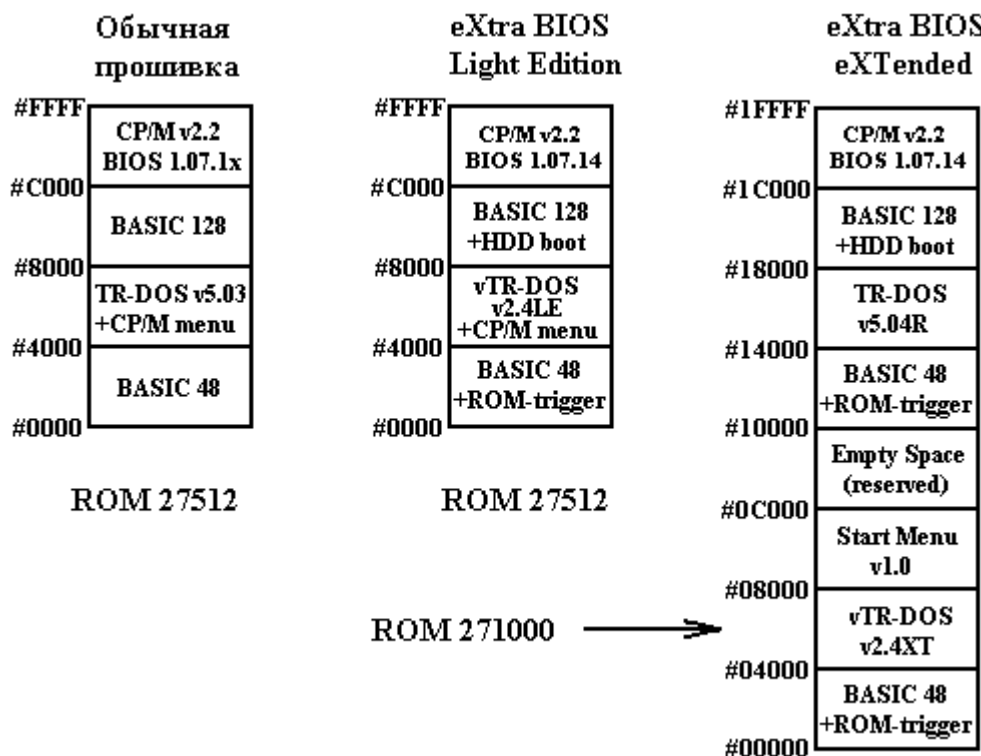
Обычная прошивка

#FFFF
CP/M v2.2 BIOS 1.07.1x
#C000
BASIC 128
#8000
TR-DOS v5.03 +CP/M menu
#4000
BASIC 48
#0000

ROM 27512

eXtra BIOS Light Edition

#FFFF
CP/M v2.2 BIOS 1.07.14
#C000
BASIC 128 +HDD boot
#8000
vTR-DOS v2.4LE +CP/M menu
#4000
BASIC 48 +ROM-trigger
#0000

ROM 27512

eXtra BIOS eXTended

#1FFFF
CP/M v2.2 BIOS 1.07.14
#1C000
BASIC 128 +HDD boot
#18000
TR-DOS v5.04R
#14000
BASIC 48 +ROM-trigger
#10000
Empty Space (reserved)
#0C000
Start Menu v1.0
#08000
vTR-DOS v2.4XT
#04000
BASIC 48 +ROM-trigger
#00000

ROM 271000